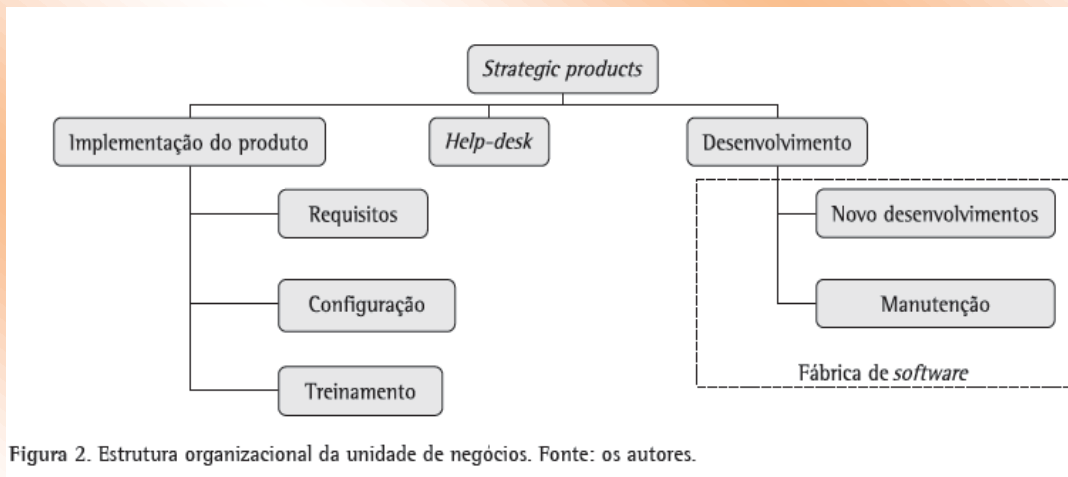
Strategic products

Implementação do produto

Help-desk

Desenvolvimento

Requisitos

Configuração

Treinamento

Novo desenvolvimentos

Manutenção

Fábrica de software

Figura 2. Estrutura organizacional da unidade de negócios. Fonte: os autores.